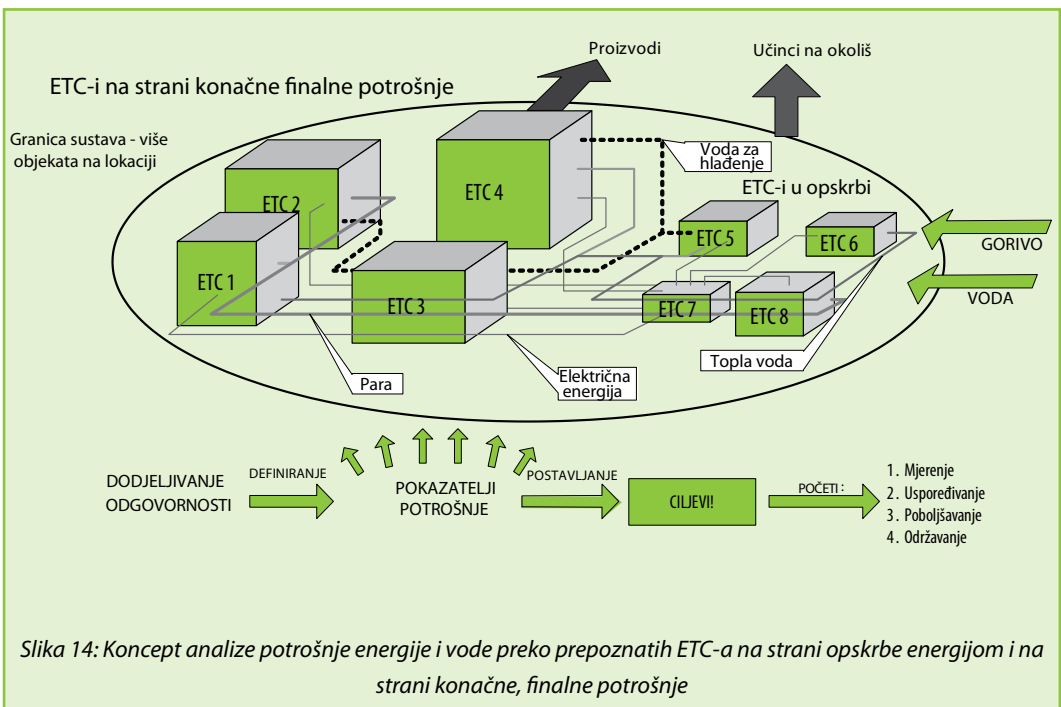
Proizvodi

Učinci na okoliš

ETC-i na strani konačne finalne potrošnje

Granica sustava - više objekata na lokaciji

Voda za hlađenje

ETC 2

ETC 4

ETC-i u opskrbi

ETC 5

ETC 6

GORIVO

ETC 1

ETC 3

ETC 7

ETC 8

VODA

Topla voda

Para

Električna energija

DODJELJIVANJE ODGOVORNOSTI

DEFINIRANJE

POKAZATELJI POTROŠNJE

POSTAVLJANJE

CILJEVI!

POČETI :

1. Mjerenje
2. Uspoređivanje
3. Poboljšavanje
4. Održavanje

Slika 14: Koncept analize potrošnje energije i vode preko prepoznatih ETC-a na strani opskrbe energijom i na strani konačne, finalne potrošnje